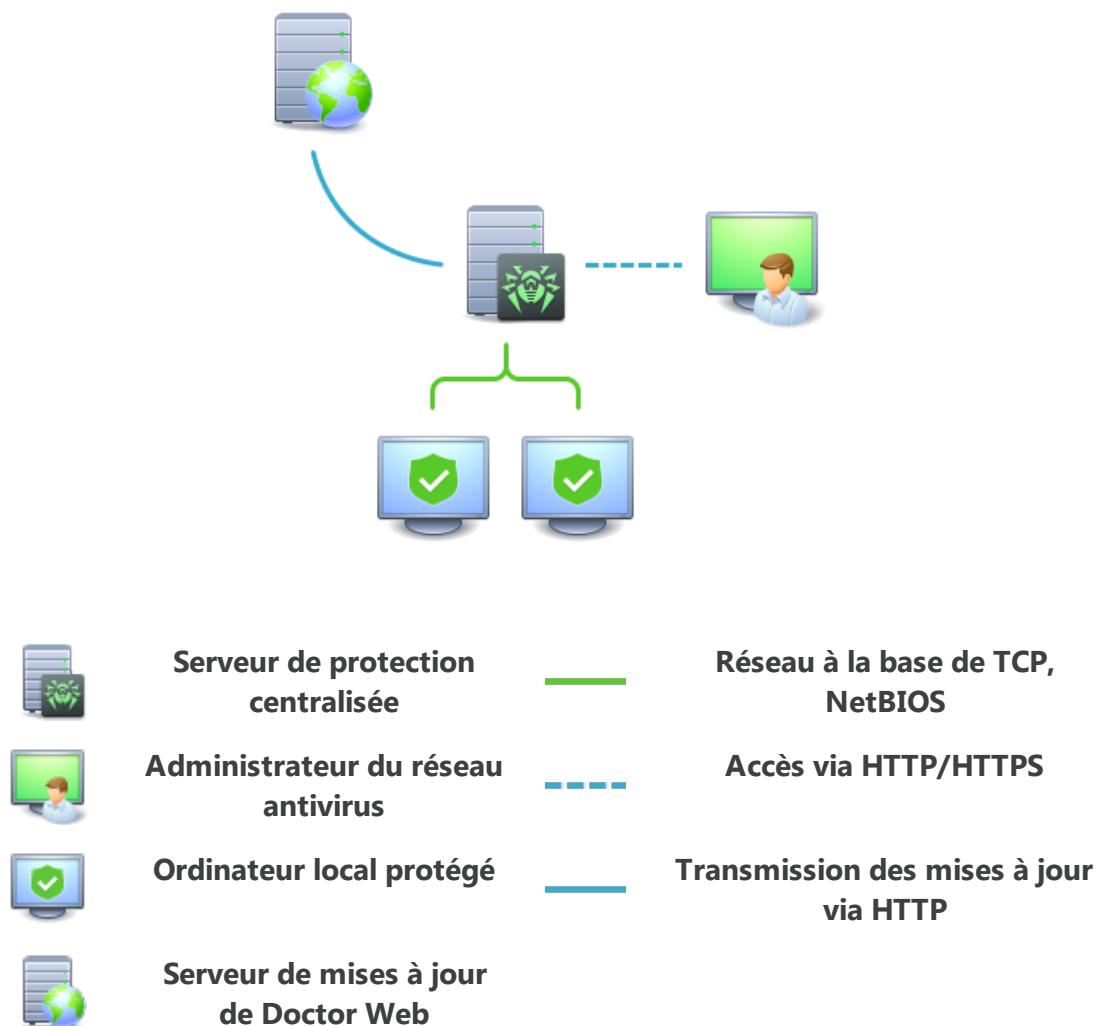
Serveur de protection centralisée

Réseau à la base de TCP, NetBIOS

Administrateur du réseau antivirus

Accès via HTTP/HTTPS

Ordinateur local protégé

Transmission des mises à jour via HTTP

Serveur de mises à jour de Doctor Web